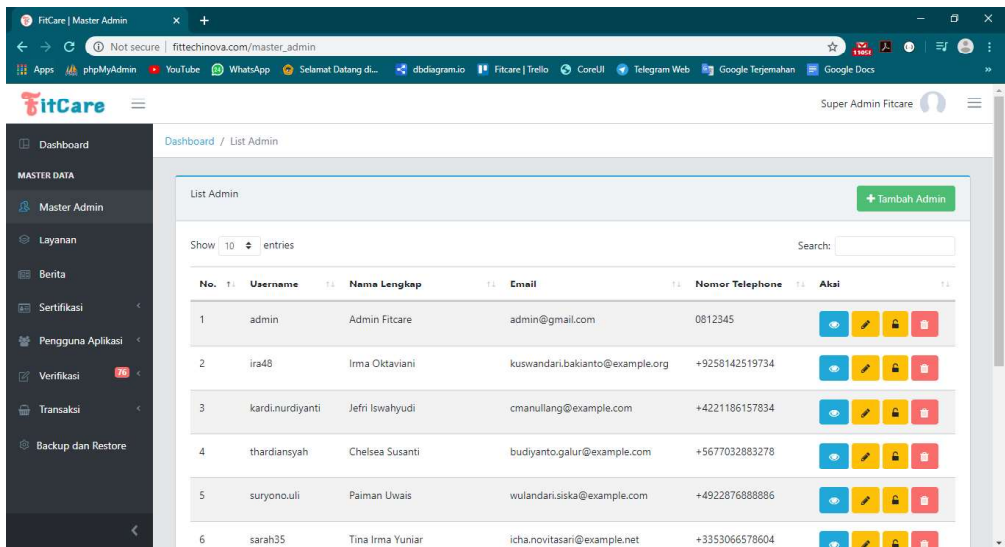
FitCare | Master Admin ×

Not secure | fittechinova.com/master_admin

Apps phpMyAdmin YouTube WhatsApp Selamat Datang di... dbdiagram.io Fitcare | Trello CoreUI Telegram Web Google Terjemahan Google Docs

FitCare

Super Admin Fitcare

Dashboard

MASTER DATA

Master Admin

Layanan

Berita

Sertifikasi

Pengguna Aplikasi

Verifikasi 76

Transaksi

Backup dan Restore

Dashboard / List Admin

List Admin

+ Tambah Admin

Show 10 entries

Search:

| No. | Username | Nama Lengkap | Email | Nomor Telephone | Aksi |
|---|---|---|---|---|---|
| 1 | admin | Admin Fitcare | admin@gmail.com | 0812345 | |
| 2 | ira48 | Irma Oktaviani | kuswandari.bakianto@example.org | +9258142519734 | |
| 3 | kardi.nurdiyanti | Jefri Iswahyudi | cmanullang@example.com | +4221186157834 | |
| 4 | thardiansyah | Chelsea Susanti | budiyanto.galur@example.com | +5677032883278 | |
| 5 | suryono.uli | Paiman Uwais | wulandari.siska@example.com | +4922876888886 | |
| 6 | sarah35 | Tina Irma Yuniar | icha.novitasari@example.net | +3353066578604 | |